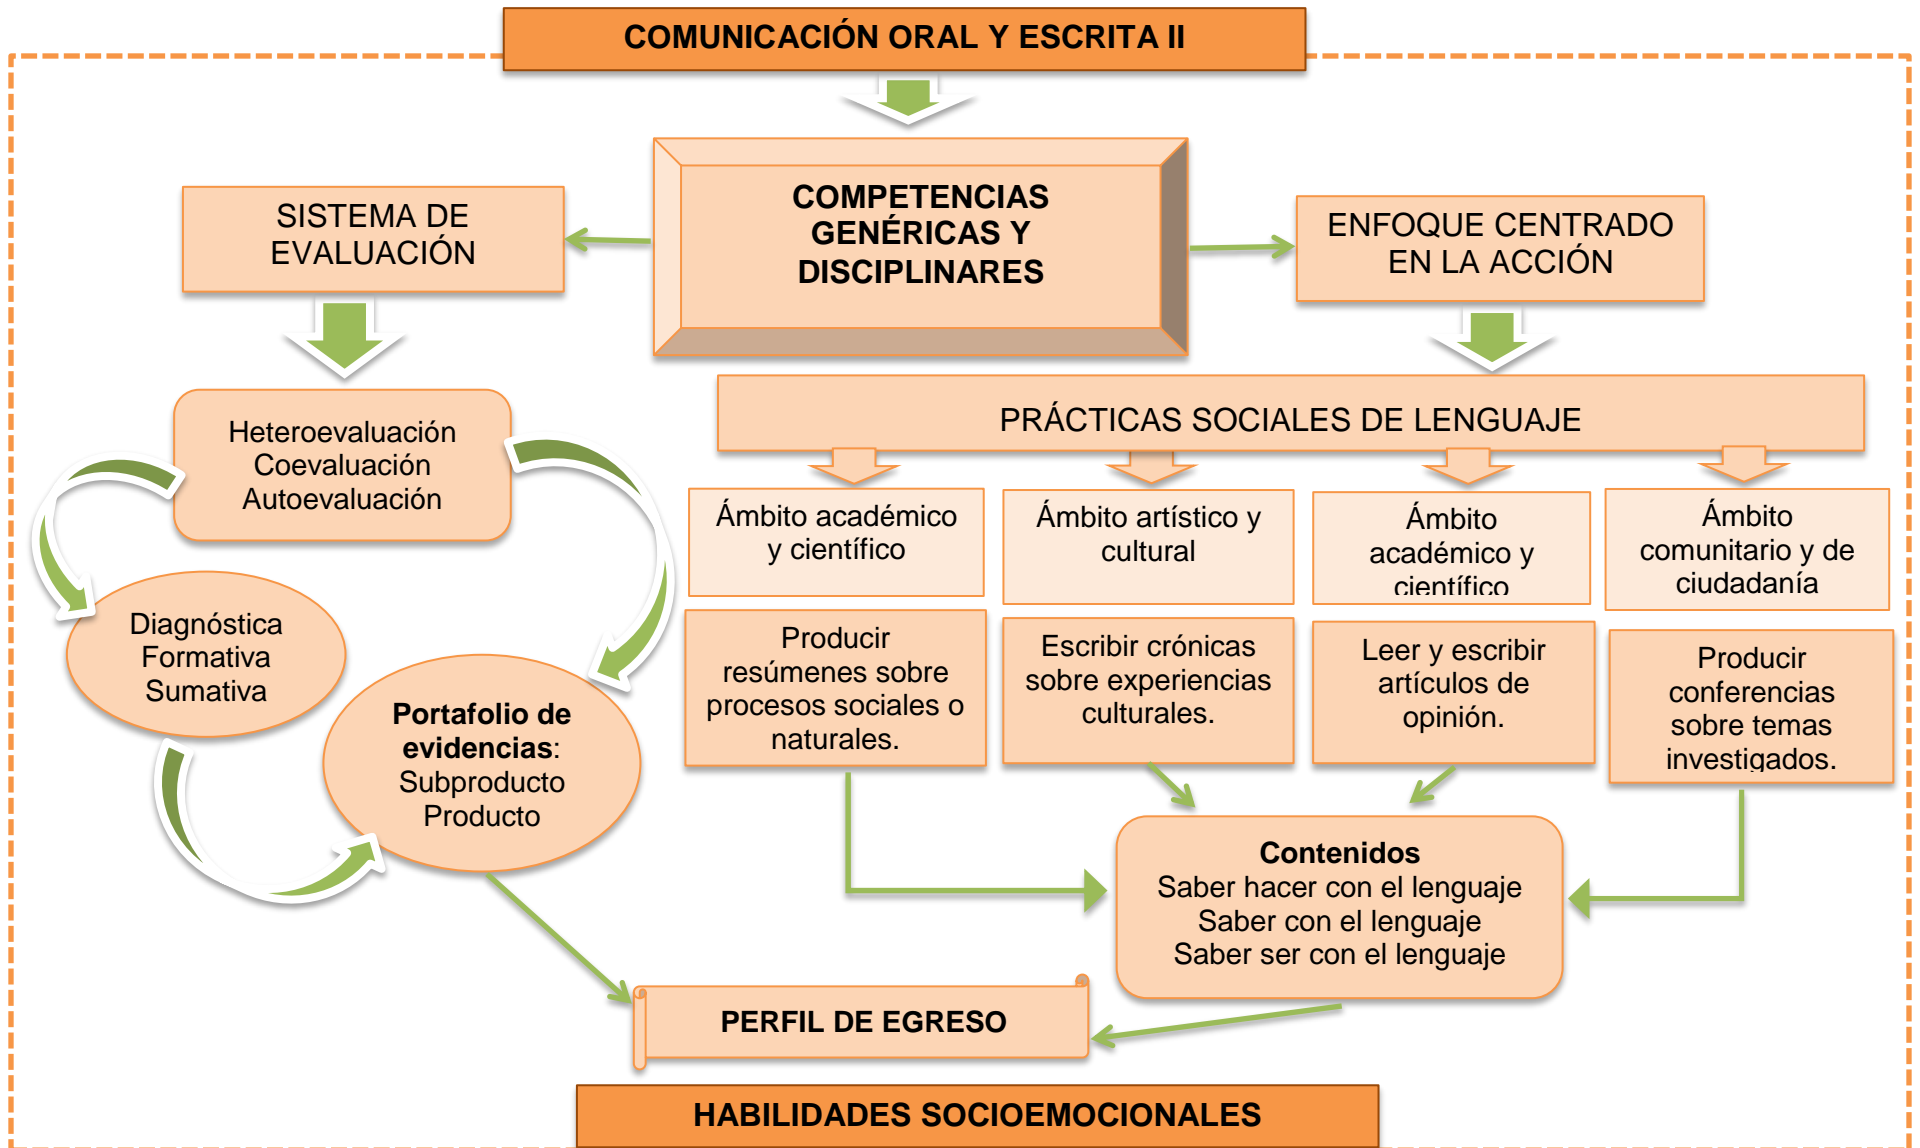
COMUNICACIÓN ORAL Y ESCRITA II

SISTEMA DE EVALUACIÓN

COMPETENCIAS GENÉRICAS Y DISCIPLINARES

ENFOQUE CENTRADO EN LA ACCIÓN

Heteroevaluación
Coevaluación
Autoevaluación

PRÁCTICAS SOCIALES DE LENGUAJE

Ámbito académico y científico

Ámbito artístico y cultural

Ámbito académico y científico

Ámbito comunitario y de ciudadanía

Diagnóstica
Formativa
Sumativa

Portafolio de evidencias:
Subproducto
Producto

Producir resúmenes sobre procesos sociales o naturales.

Escribir crónicas sobre experiencias culturales.

Leer y escribir artículos de opinión.

Producir conferencias sobre temas investigados.

Contenidos
Saber hacer con el lenguaje
Saber con el lenguaje
Saber ser con el lenguaje

PERFIL DE EGRESO

HABILIDADES SOCIOEMOCIONALES